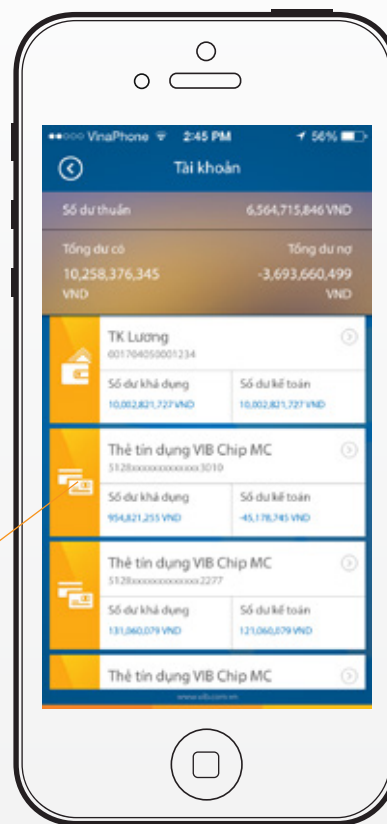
VinaPhone 2:45 PM 56%

Tài khoản

Số dư thuần 6,564,715,846 VND

Tổng dư có
10,258,376,345
VND

Tổng dư nợ
-3,693,660,499
VND

TK Lương
001704050001234

| Số dư khả dụng | Số dư kế toán |
|---|---|
| 10,002,821,727 VND | 10,002,821,727 VND |

Thẻ tín dụng VIB Chip MC
5128xxxxxxxxxxxx3010

| Số dư khả dụng | Số dư kế toán |
|---|---|
| 954,821,255 VND | -45,178,745 VND |

Thẻ tín dụng VIB Chip MC
5128xxxxxxxxxxxx2277

| Số dư khả dụng | Số dư kế toán |
|---|---|
| 131,060,079 VND | 121,060,079 VND |

Thẻ tín dụng VIB Chip MC

www.vib.com.vn